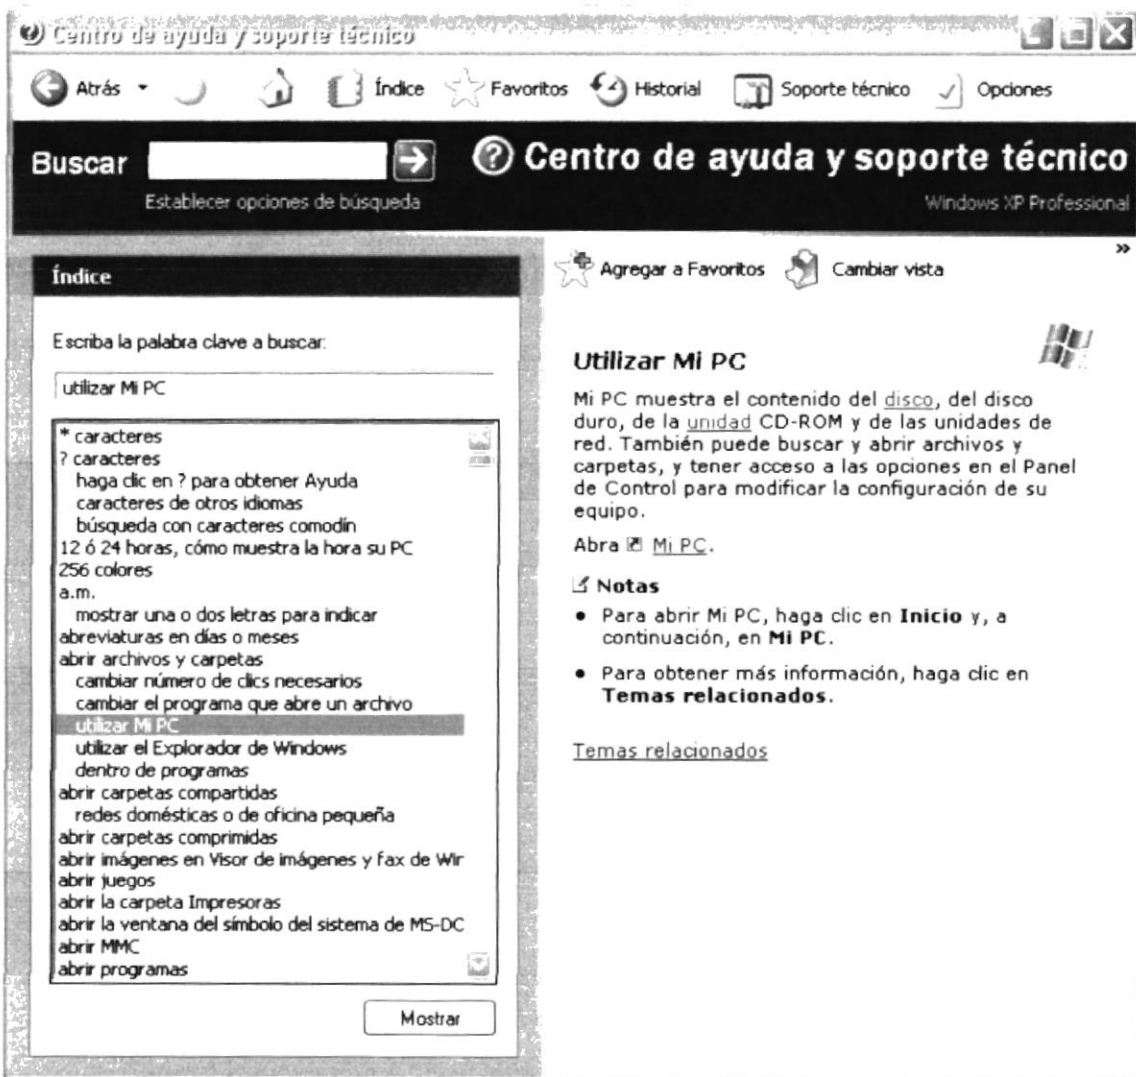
Centro de ayuda y soporte técnico

Atrás Índice Favoritos Historial Soporte técnico Opciones

Buscar

Establecer opciones de búsqueda

Centro de ayuda y soporte técnico

Windows XP Professional

Índice

Escriba la palabra clave a buscar:

utilizar Mi PC

* caracteres
? caracteres
haga clic en ? para obtener Ayuda
caracteres de otros idiomas
búsqueda con caracteres comodín
12 ó 24 horas, cómo muestra la hora su PC
256 colores
a.m.
mostrar una o dos letras para indicar
abreviaturas en días o meses
abrir archivos y carpetas
cambiar número de clics necesarios
cambiar el programa que abre un archivo
utilizar Mi PC
utilizar el Explorador de Windows
dentro de programas
abrir carpetas compartidas
redes domésticas o de oficina pequeña
abrir carpetas comprimidas
abrir imágenes en Visor de imágenes y fax de Wir
abrir juegos
abrir la carpeta Impresoras
abrir la ventana del símbolo del sistema de MS-DC
abrir MMC
abrir programas

Mostrar

Agregar a Favoritos Cambiar vista

Utilizar Mi PC

Mi PC muestra el contenido del disco, del disco duro, de la unidad CD-ROM y de las unidades de red. También puede buscar y abrir archivos y carpetas, y tener acceso a las opciones en el Panel de Control para modificar la configuración de su equipo.

Abra Mi PC.

Notas

• Para abrir Mi PC, haga clic en **Inicio** y, a continuación, en **Mi PC**.

• Para obtener más información, haga clic en **Temas relacionados**.

Temas relacionados